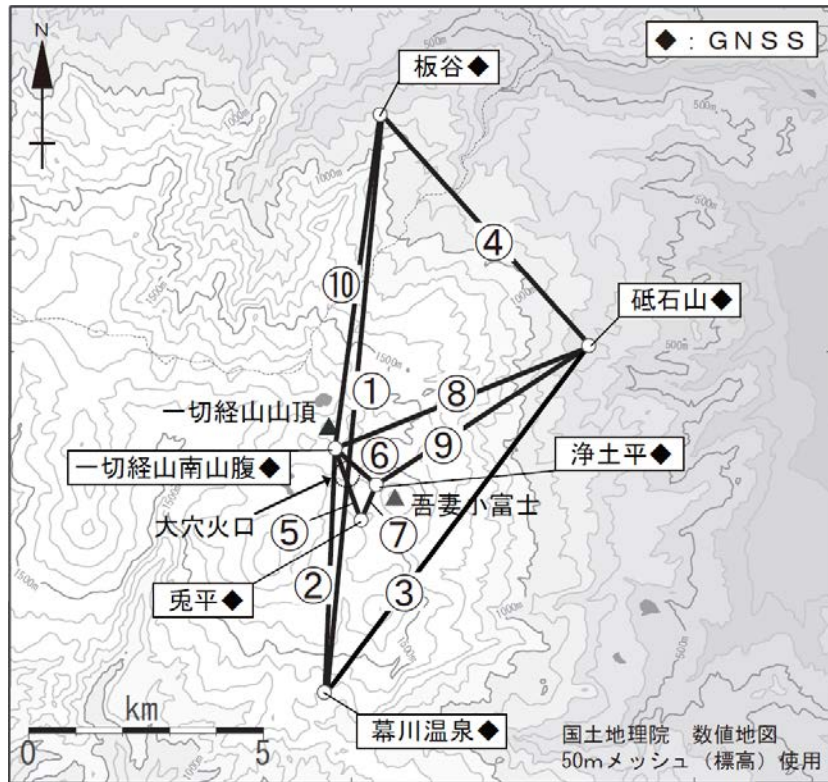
N

◆：GNSS

板谷◆

④

⑩

砥石山◆

①

⑧

一切経山山頂

⑨

一切経山南山腹◆

⑥

浄土平◆

吾妻小富士

大穴火口

⑤

⑦

②

③

兎平◆

km

0 5

幕川温泉◆

国土地理院　数値地図
50mメッシュ（標高）使用

1000m
1500m
500m